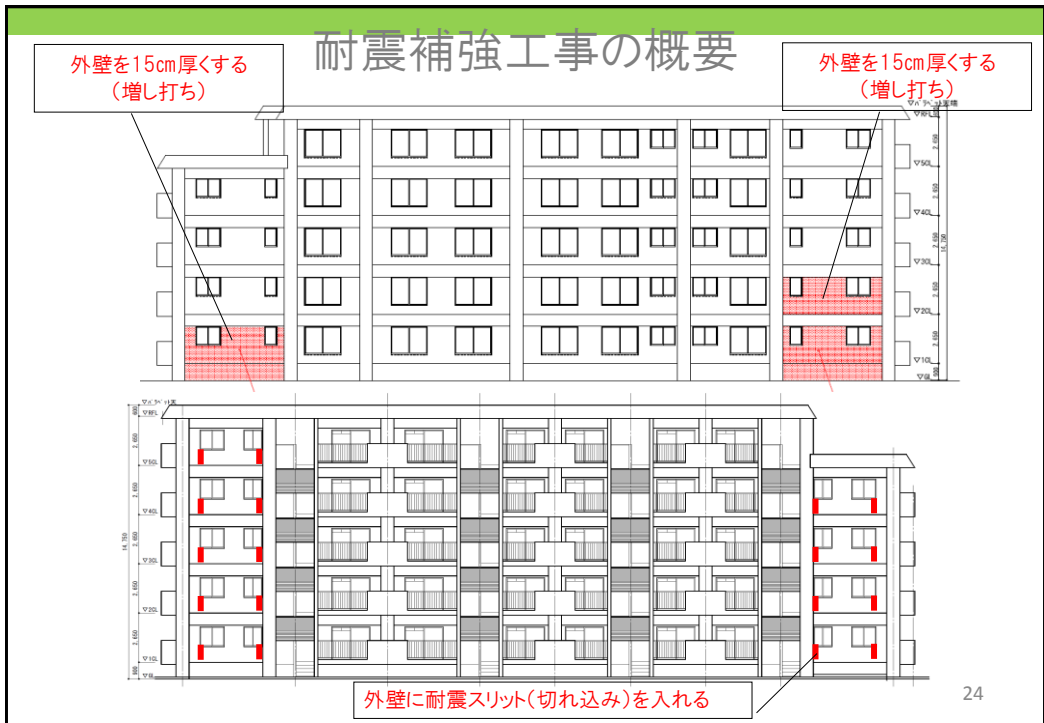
耐震補強工事の概要

外壁を15cm厚くする
（増し打ち）

外壁を15cm厚くする
（増し打ち）

▽パラペット天端
▽RFL
2,650
▽5GL
2,650
▽4GL
2,650
▽3GL
2,650
▽2GL
2,650
▽1GL
900
▽GL
14,750

▽パラペット天
▽RFL
2,650
▽5GL
2,650
▽4GL
2,650
▽3GL
2,650
▽2GL
2,650
▽1GL
900
▽GL
14,750

外壁に耐震スリット（切れ込み）を入れる

24